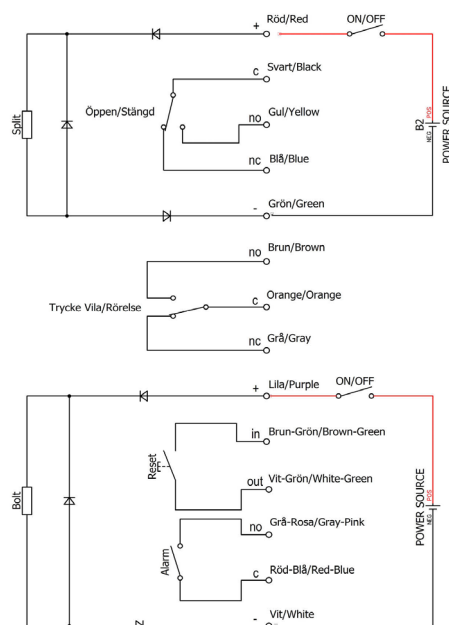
+ Röd/Red
ON/OFF
Svart/Black
c
Öppen/Stängd
no Gul/Yellow
Splint
B2
NEG POS
POWER SOURCE
nc Blå/Blue
- Grön/Green

no Brun/Brown
Trycke Vila/Rörelse
c Orange/Orange
nc Grå/Gray

+ Lila/Purple
ON/OFF
in Brun-Grön/Brown-Green
Reset
out Vit-Grön/White-Green
Bolt
POWER SOURCE
NEG POS
no Grå-Rosa/Gray-Pink
Alarm
c Röd-Blå/Red-Blue
- Vit/White